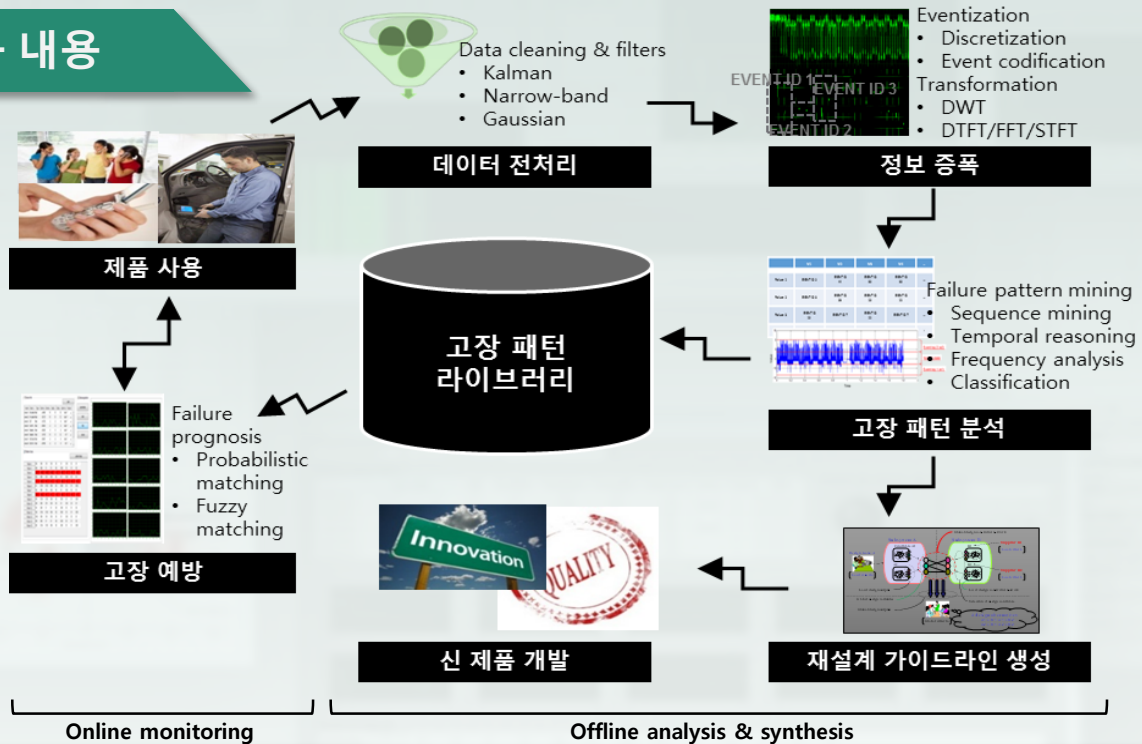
- 내용

Data cleaning & filters
• Kalman
• Narrow-band
• Gaussian

데이터 전처리

Eventization
• Discretization
• Event codification
Transformation
• DWT
• DTFT/FFT/STFT

EVENT ID 1
EVENT ID 3
EVENT ID 2

정보 증폭

제품 사용

고장 패턴 라이브러리

Failure pattern mining
• Sequence mining
• Temporal reasoning
• Frequency analysis
• Classification

고장 패턴 분석

Failure prognosis
• Probabilistic matching
• Fuzzy matching

고장 예방

Innovation
QUALITY

신 제품 개발

재설계 가이드라인 생성

Online monitoring

Offline analysis & synthesis